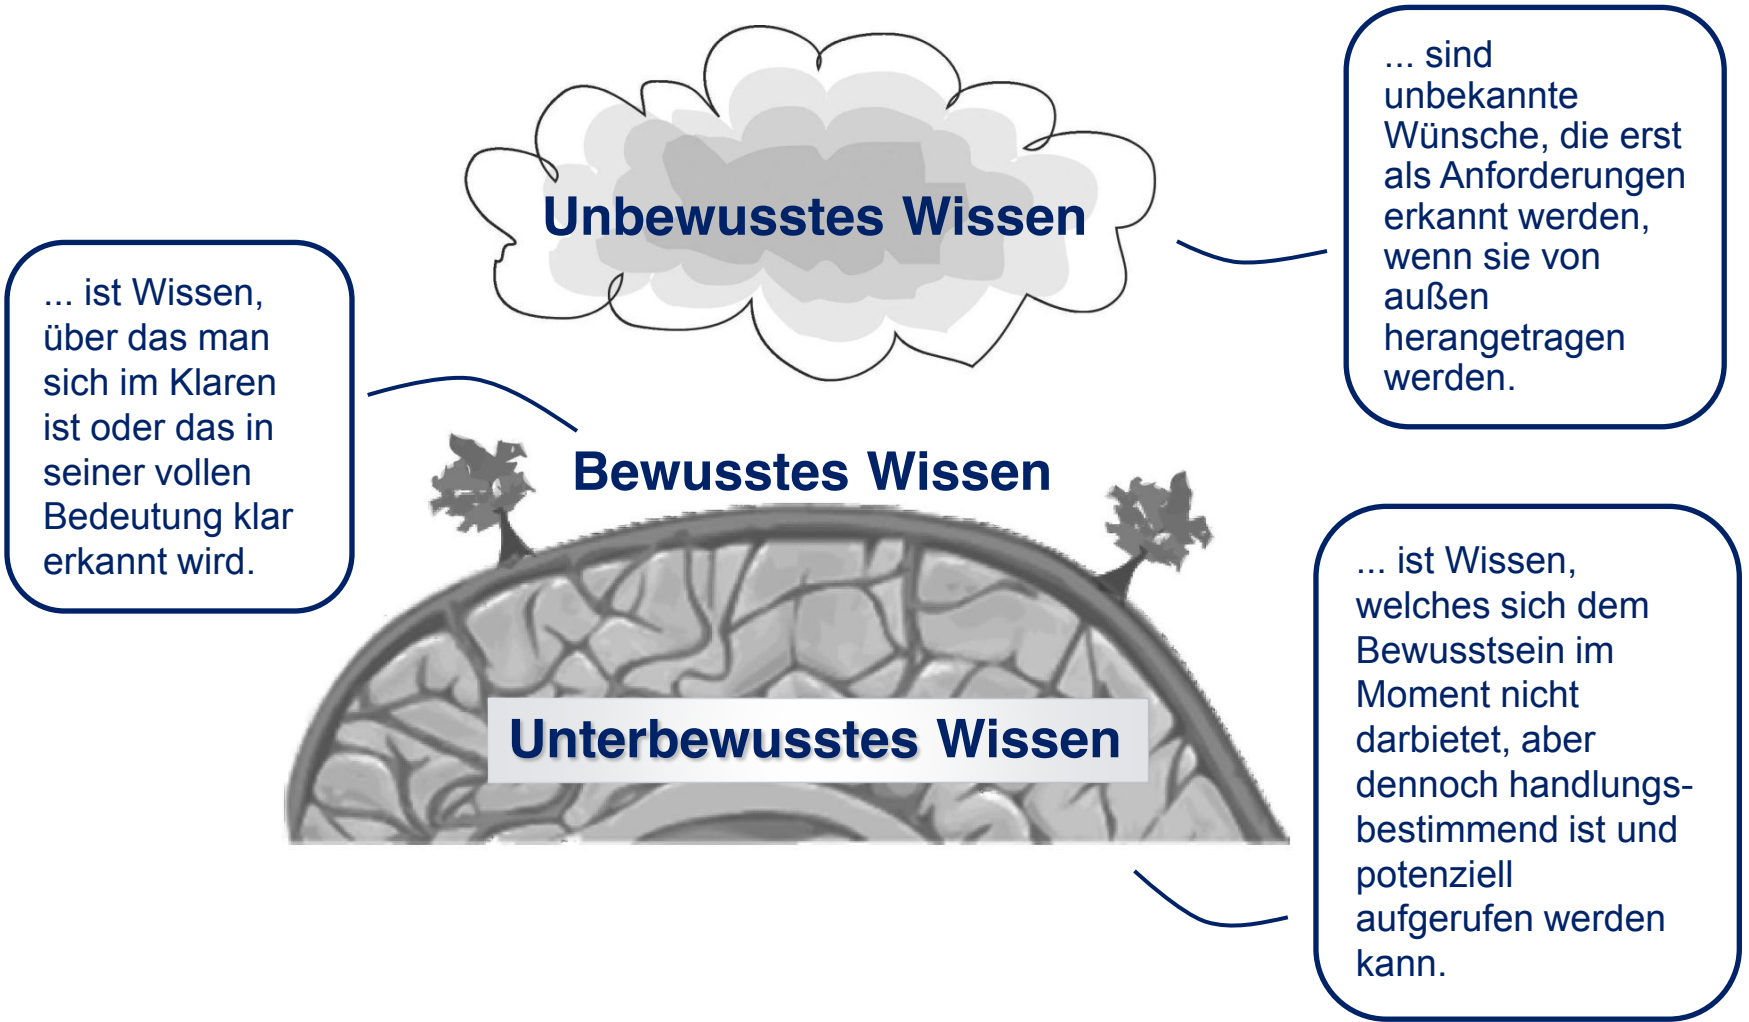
Unbewusstes Wissen

... sind unbekannte Wünsche, die erst als Anforderungen erkannt werden, wenn sie von außen herangetragen werden.

... ist Wissen, über das man sich im Klaren ist oder das in seiner vollen Bedeutung klar erkannt wird.

Bewusstes Wissen

Unterbewusstes Wissen

... ist Wissen, welches sich dem Bewusstsein im Moment nicht darbietet, aber dennoch handlungsbestimmend ist und potenziell aufgerufen werden kann.